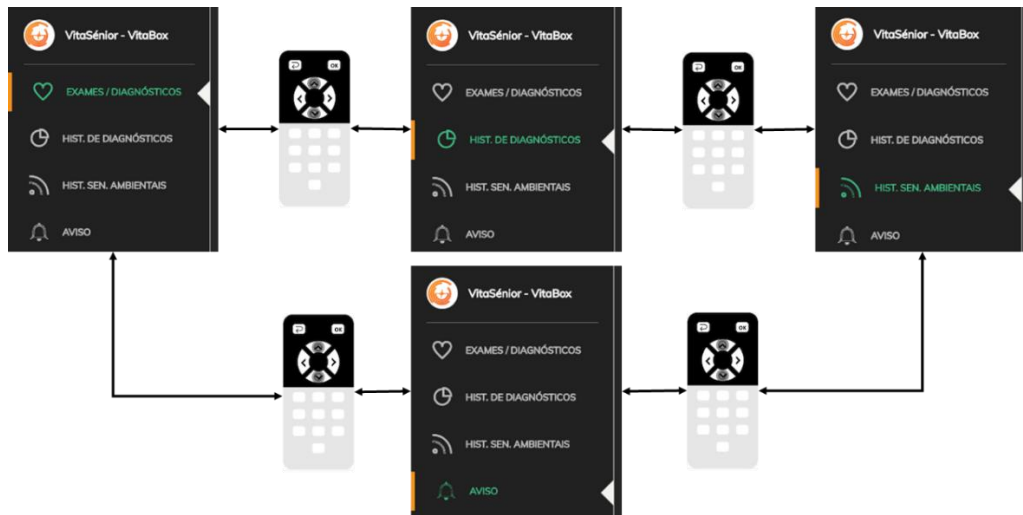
VitaSénior - VitaBox

EXAMES / DIAGNÓSTICOS

HIST. DE DIAGNÓSTICOS

HIST. SEN. AMBIENTAIS

AVISO

OK

VitaSénior - VitaBox

EXAMES / DIAGNÓSTICOS

HIST. DE DIAGNÓSTICOS

HIST. SEN. AMBIENTAIS

AVISO

OK

VitaSénior - VitaBox

EXAMES / DIAGNÓSTICOS

HIST. DE DIAGNÓSTICOS

HIST. SEN. AMBIENTAIS

AVISO

OK

VitaSénior - VitaBox

EXAMES / DIAGNÓSTICOS

HIST. DE DIAGNÓSTICOS

HIST. SEN. AMBIENTAIS

AVISO

OK